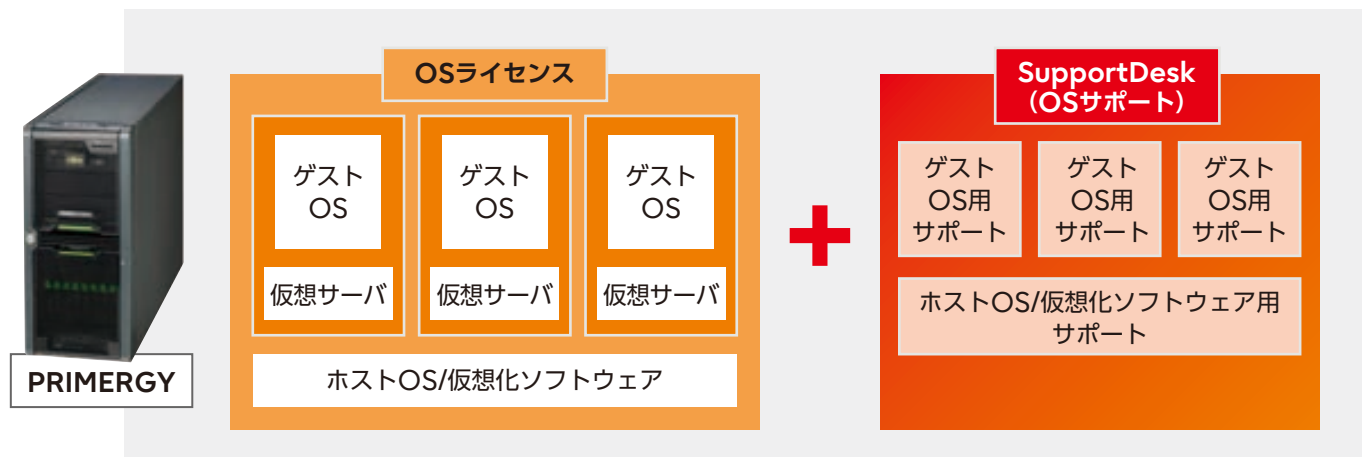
PRIMERGY

OSライセンス

ゲスト OS

仮想サーバ

ゲスト OS

仮想サーバ

ゲスト OS

仮想サーバ

ホストOS/仮想化ソフトウェア

SupportDesk (OSサポート)

ゲスト OS用 サポート

ゲスト OS用 サポート

ゲスト OS用 サポート

ホストOS/仮想化ソフトウェア用 サポート